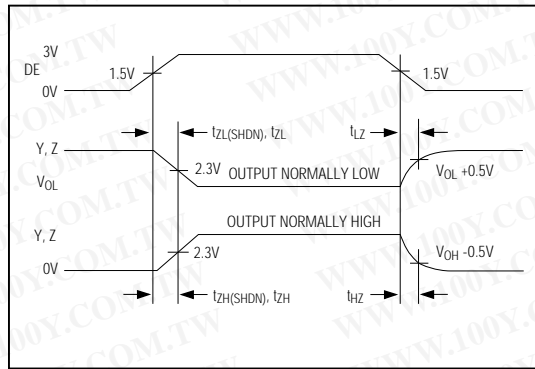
3V
DE
1.5V
1.5V
0V
$t_{ZL(SHDN)}$, $t_{ZL}$
$t_{LZ}$
Y, Z
2.3V
OUTPUT NORMALLY LOW
$V_{OL}$ +0.5V
$V_{OL}$
OUTPUT NORMALLY HIGH
Y, Z
2.3V
$V_{OH}$ -0.5V
0V
$t_{ZH(SHDN)}$, $t_{ZH}$
$t_{HZ}$
WWW.100Y.COM.TW